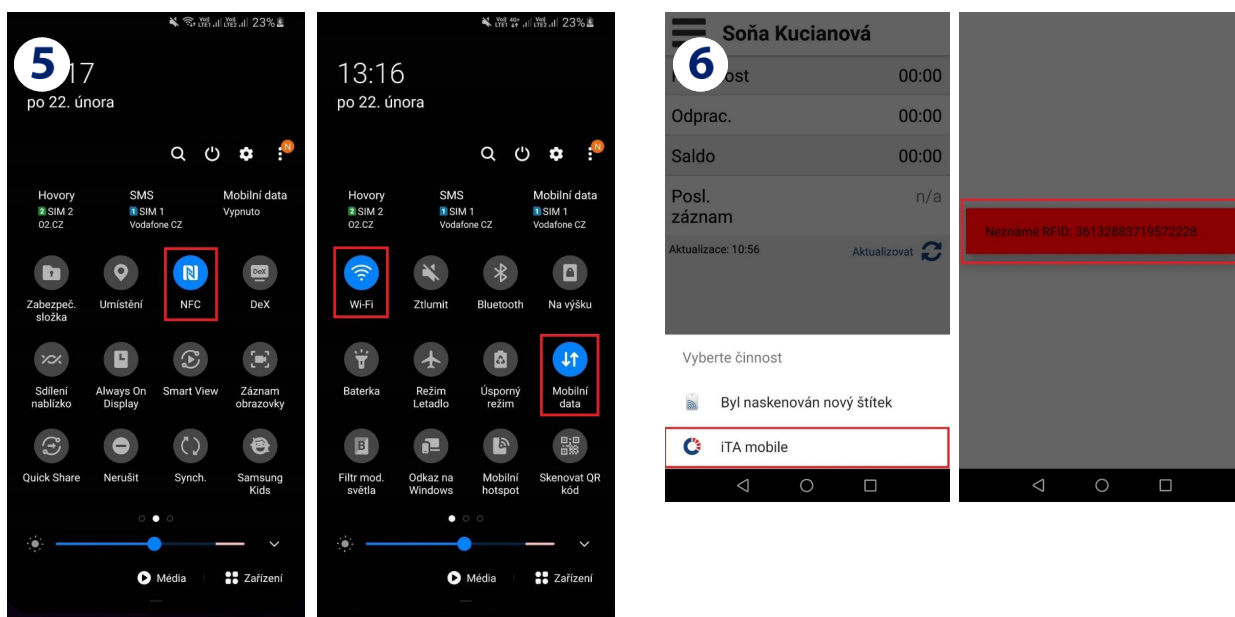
5

23%

17

po 22. února

Hovory
2 SIM 2
O2.CZ

SMS
1 SIM 1
Vodafone CZ

Mobilní data
Vypnuto

Zabezpeč. složka

Umístění

NFC

DeX

Sdílení nablízko

Always On Display

Smart View

Záznam obrazovky

Quick Share

Nerušit

Synch.

Samsung Kids

Média

Zařízení

23%

13:16

po 22. února

Hovory
2 SIM 2
O2.CZ

SMS
1 SIM 1
Vodafone CZ

Mobilní data
1 SIM 1
Vodafone CZ

Wi-Fi

Ztlumit

Bluetooth

Na výšku

Baterka

Režim Letadlo

Úsporný režim

Mobilní data

Filtr mod. světla

Odkaz na Windows

Mobilní hotspot

Skenovat QR kód

Média

Zařízení

6

Soňa Kucianová

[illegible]ost 00:00

Odprac. 00:00

Saldo 00:00

Posl. záznam n/a

Aktualizace: 10:56

Aktualizovat

Vyberte činnost

Byl naskenován nový štítek

iTA mobile

Neznámé RFID: 36132883719572228